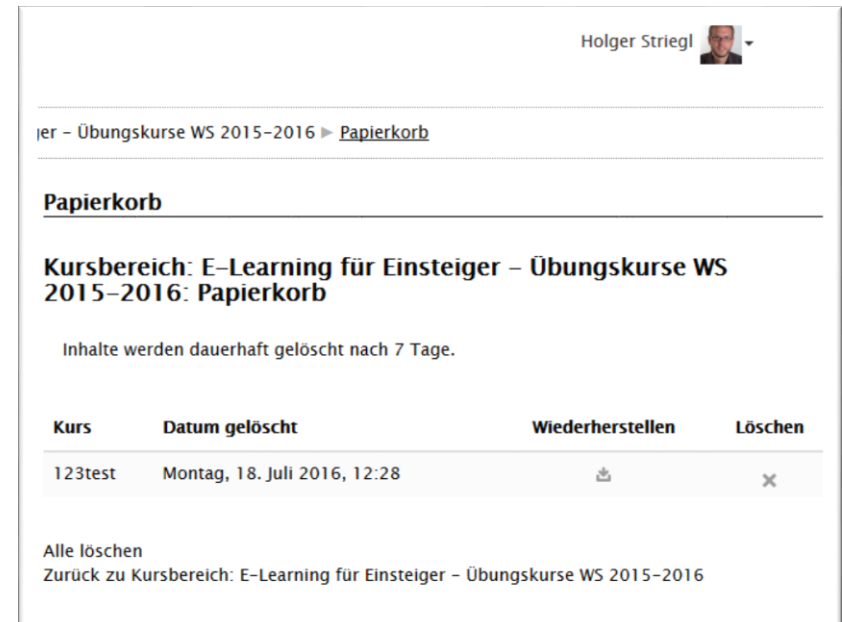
Holger Striegl

jer – Übungskurse WS 2015-2016 ► Papierkorb

Papierkorb

Kursbereich: E-Learning für Einsteiger – Übungskurse WS 2015-2016: Papierkorb

Inhalte werden dauerhaft gelöscht nach 7 Tage.

| Kurs | Datum gelöscht | Wiederherstellen | Löschen |
|---|---|---|---|
| 123test | Montag, 18. Juli 2016, 12:28 | | × |

Alle löschen
Zurück zu Kursbereich: E-Learning für Einsteiger – Übungskurse WS 2015-2016